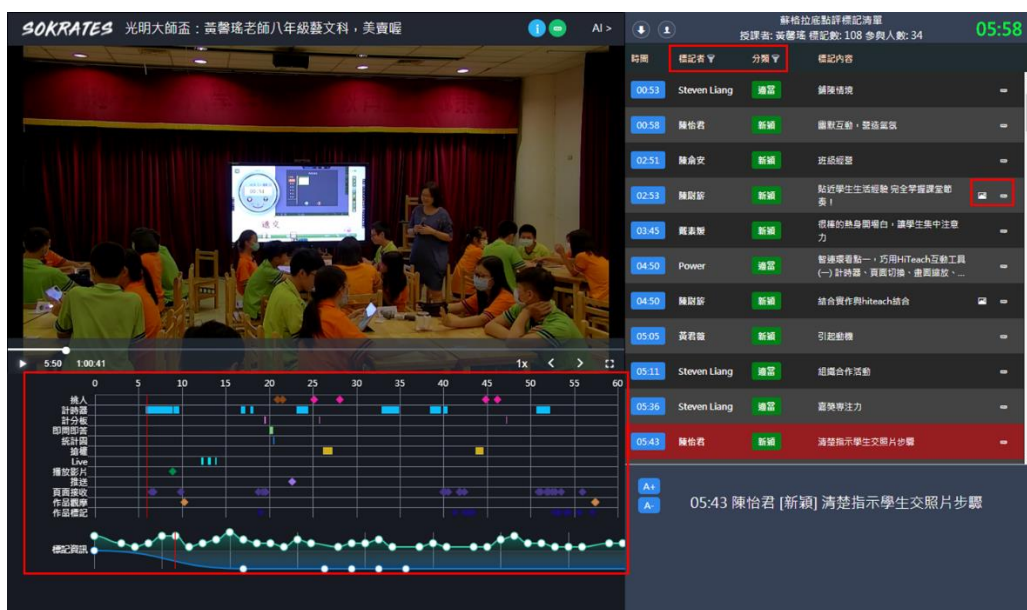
SOKRATES 光明大師盃：黃馨瑤老師八年級藝文科，美賣喔

AI >

蘇格拉底點評標記清單
授課者: 黃馨瑤 標記數: 108 參與人數: 34

05:58

| 時間 | 標記者 | 分類 | 標記內容 |
|---|---|---|---|
| 00:53 | Steven Liang | 適當 | 鋪陳情境 |
| 00:58 | 陳怡君 | 新穎 | 雙軌互動，營造氣氛 |
| 02:51 | 陳俞安 | 新穎 | 班級經營 |
| 02:53 | 陳尉旂 | 新穎 | 貼近學生生活經驗 完全掌握課堂節奏！ |
| 03:45 | 戴素媛 | 新穎 | 很棒的熱身開場白，讓學生集中注意力 |
| 04:50 | Power | 適當 | 智慧環境動一，巧用HiTeach互動工具(一) 計時器、頁面切換、畫面縮放、... |
| 04:50 | 陳尉旂 | 新穎 | 結合實作與hiteach結合 |
| 05:05 | 黃君筱 | 新穎 | 引起動機 |
| 05:11 | Steven Liang | 適當 | 組織合作活動 |
| 05:36 | Steven Liang | 適當 | 喚起專注力 |
| 05:43 | 陳怡君 | 新穎 | 清楚指示學生交照片步驟 |

A+
A-

05:43 陳怡君 [新穎] 清楚指示學生交照片步驟

5:50 1:00:41 1x

0 5 10 15 20 25 30 35 40 45 50 55 60

挑人
計時器
計分板
即問即答
統計圖
搶權
Live
播放影片
推送
頁面接收
作品觀摩
作品標記
標記資訊